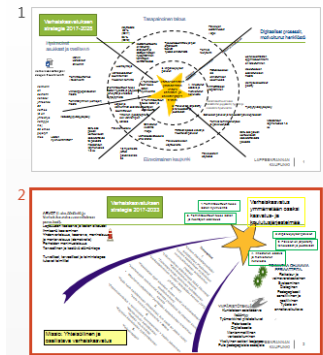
1

Varhaiskasvatuksen strategia 2017-2020

Digitaaliset prosessit, mahdollisuus henkilöstö

Hyvinvoivat lapset ja perheet

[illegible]

LAPPEENRANNAN KAUPUNKI

2

Varhaiskasvatuksen strategia 2017-2020

Varhaiskasvatus ymmärretään osaksi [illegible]

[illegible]

Missio: Yhteisöllinen ja osallistava varhaiskasvatus